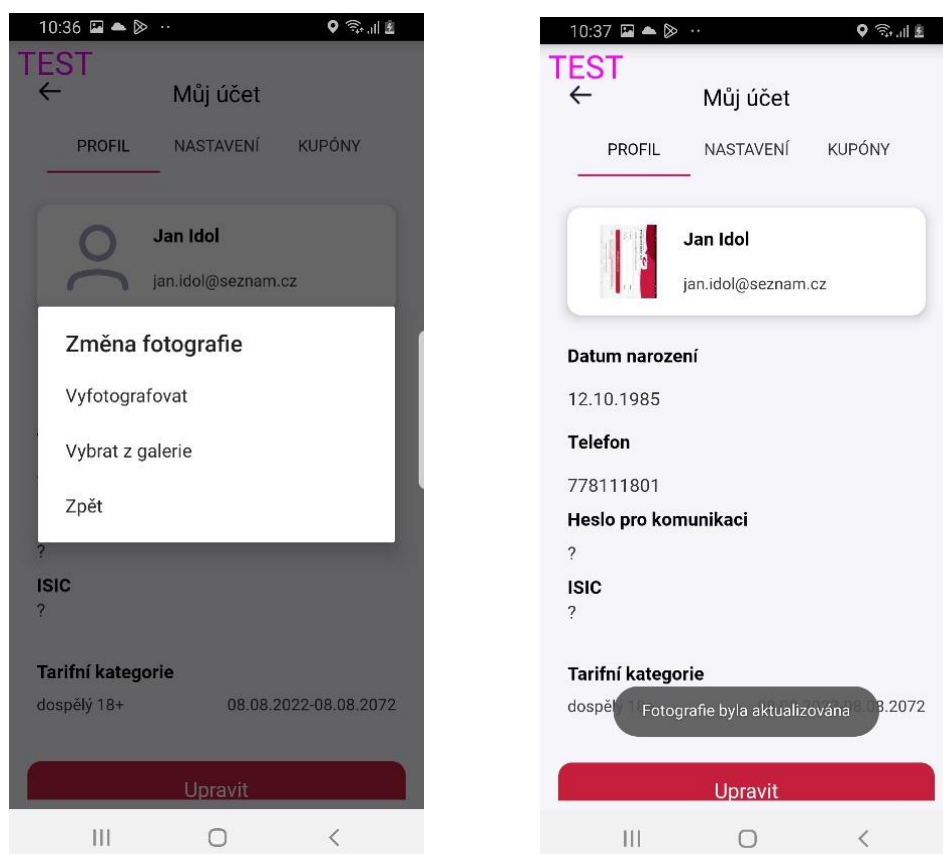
10:36

TEST

←

Můj účet

PROFIL

NASTAVENÍ

KUPÓNY

Jan Idol

jan.idol@seznam.cz

Změna fotografie

Vyfotografovat

Vybrat z galerie

Zpět

?

ISIC

?

Tarifní kategorie

dospělý 18+

08.08.2022-08.08.2072

Upravit

10:37

TEST

←

Můj účet

PROFIL

NASTAVENÍ

KUPÓNY

Jan Idol

jan.idol@seznam.cz

Datum narození

12.10.1985

Telefon

778111801

Heslo pro komunikaci

?

ISIC

?

Tarifní kategorie

dosp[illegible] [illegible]8.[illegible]3.2072

Fotografie byla aktualizována

Upravit